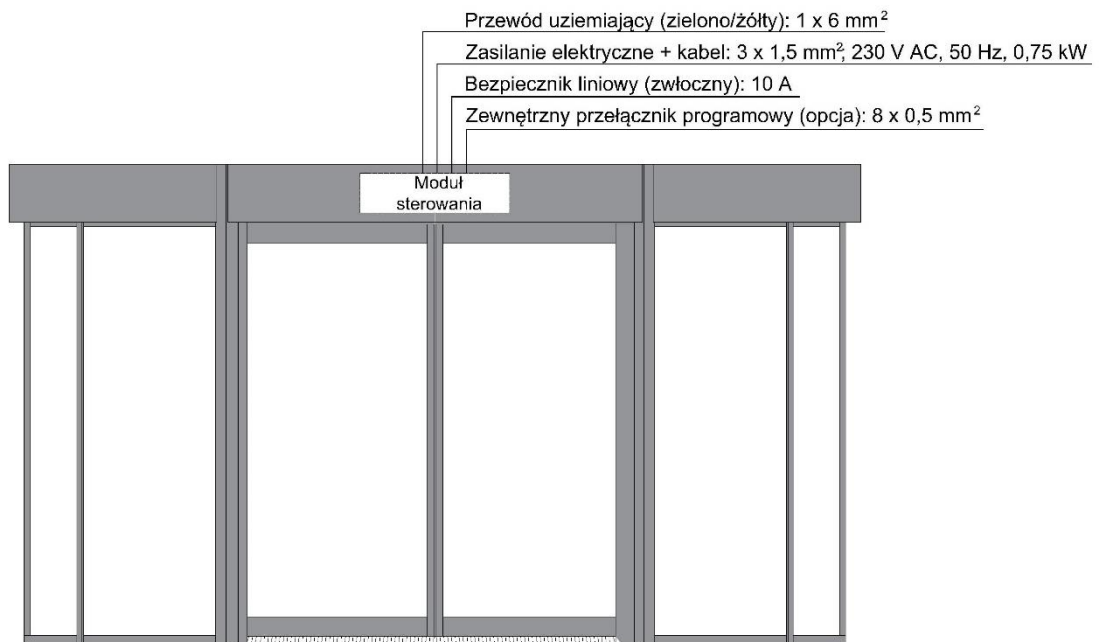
Przewód uziemiający (zielono/żółty): 1 x 6 mm$^2$

Zasilanie elektryczne + kabel: 3 x 1,5 mm$^2$, 230 V AC, 50 Hz, 0,75 kW

Bezpiecznik liniowy (zwłoczny): 10 A

Zewnętrzny przełącznik programowy (opcja): 8 x 0,5 mm$^2$

Moduł sterowania